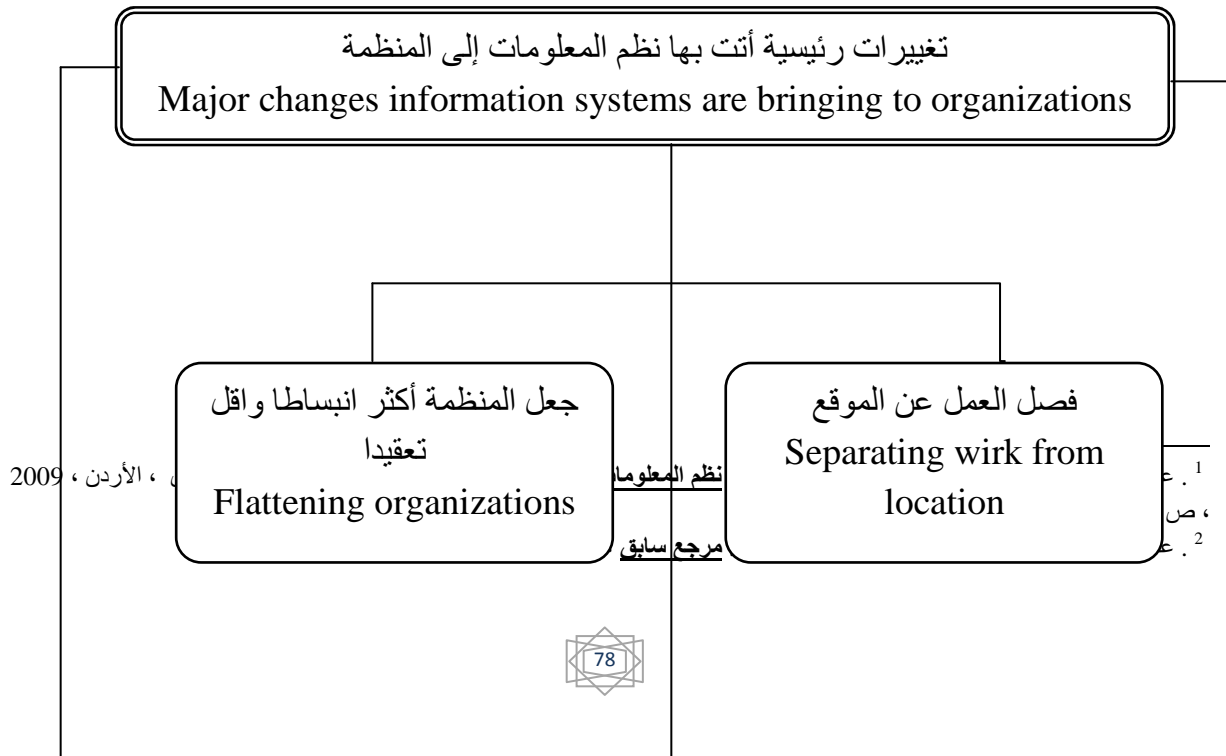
تغييرات رئيسية أتت بها نظم المعلومات إلى المنظمة
Major changes information systems are bringing to organizations

جعل المنظمة أكثر انبساطا واقل تعقيدا
Flattening organizations

فصل العمل عن الموقع
Separating wirk from location

$^1$ . ع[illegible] نظم المعلومات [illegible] ، الأردن ، 2009 ، ص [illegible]
$^2$ . ع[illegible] مرجع سابق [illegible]

78